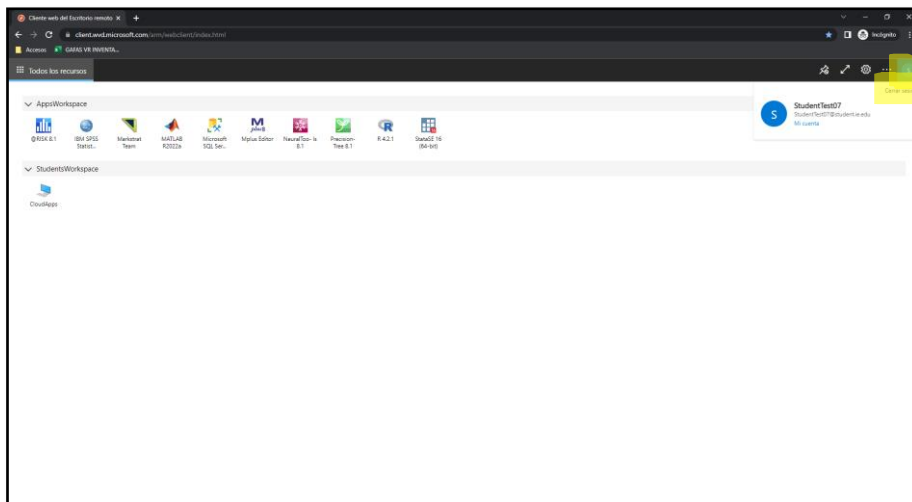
Cliente web del Escritorio remoto ×  +

client.wvd.microsoft.com/arm/webclient/index.html

Incógnito

Accesos  GMIAS VR INVENTA...

Todos los recursos

Cerrar sesi

StudentTest07
StudentTest07@student.ie.edu
Mi cuenta

AppsWorkspace

@RISK 8.1

IBM SPSS Statist...

Markstrat Team

MATLAB R2022a

Microsoft SQL Ser...

Mplus Editor

NeuralToo- ls 8.1

Precision- Tree 8.1

R 4.2.1

StataSE 16 (64-bit)

StudentsWorkspace

CloudApps